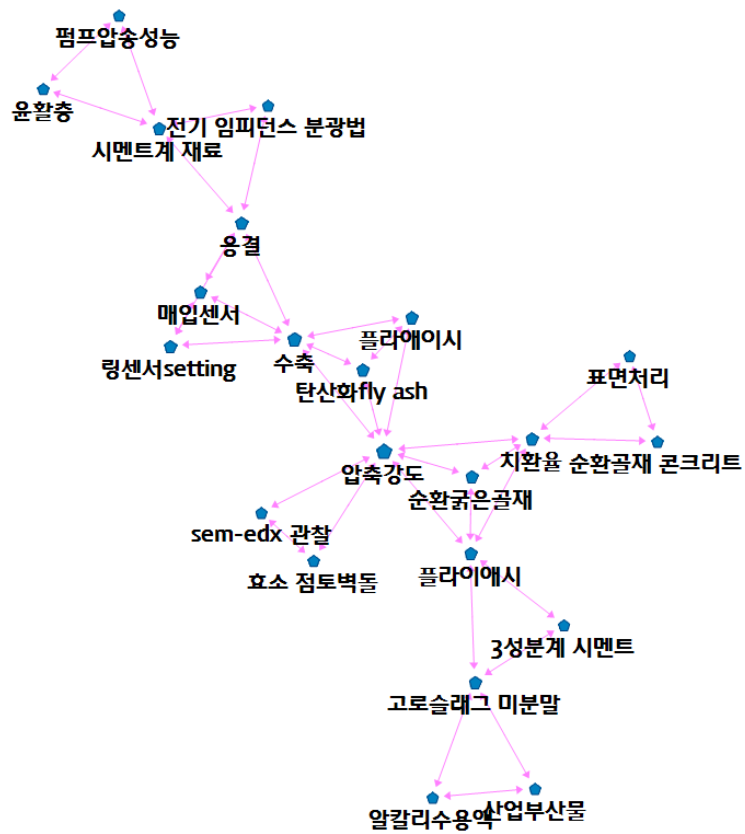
펌프압송성능

윤활층

전기 임피던스 분광법

시멘트계 재료

응결

매입센서

링센서setting

수축

플라애이시

탄산화fly ash

표면처리

압축강도

치환율 순환골재 콘크리트

순환굵은골재

sem-edx 관찰

효소 점토벽돌

플라이애시

3성분계 시멘트

고로슬래그 미분말

알칼리수용액

산업부산물